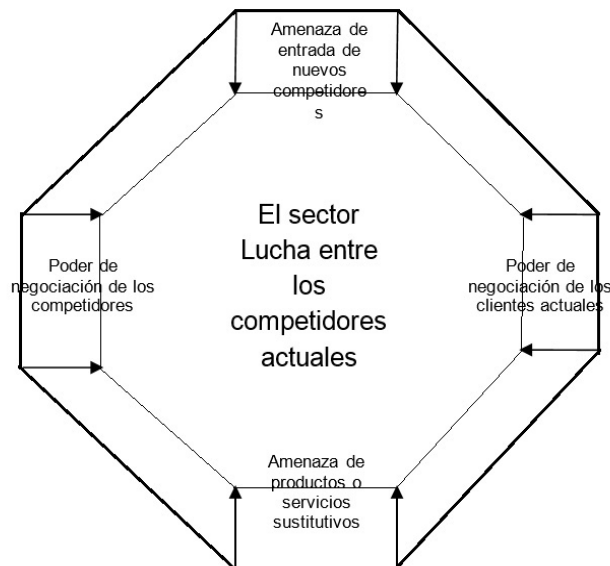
Amenaza de entrada de nuevos competidores

Poder de negociación de los competidores

El sector Lucha entre los competidores actuales

Poder de negociación de los clientes actuales

Amenaza de productos o servicios sustitutivos